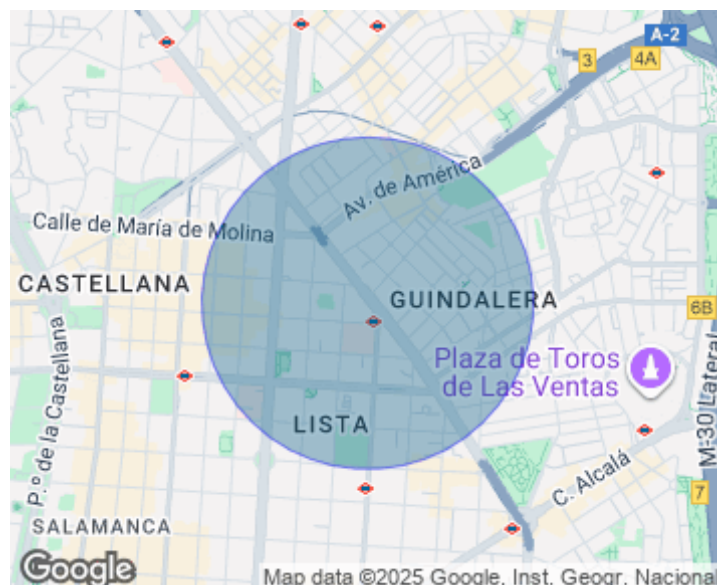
A-2
3
4A
Av. de América
Calle de María de Molina
CASTELLANA
GUINDALERA
6B
P.º de la Castellana
Plaza de Toros de Las Ventas
M-30 Lateral
LISTA
C. Alcalá
7
SALAMANCA
Google
Map data ©2025 Google, Inst. Geogr. Naciona